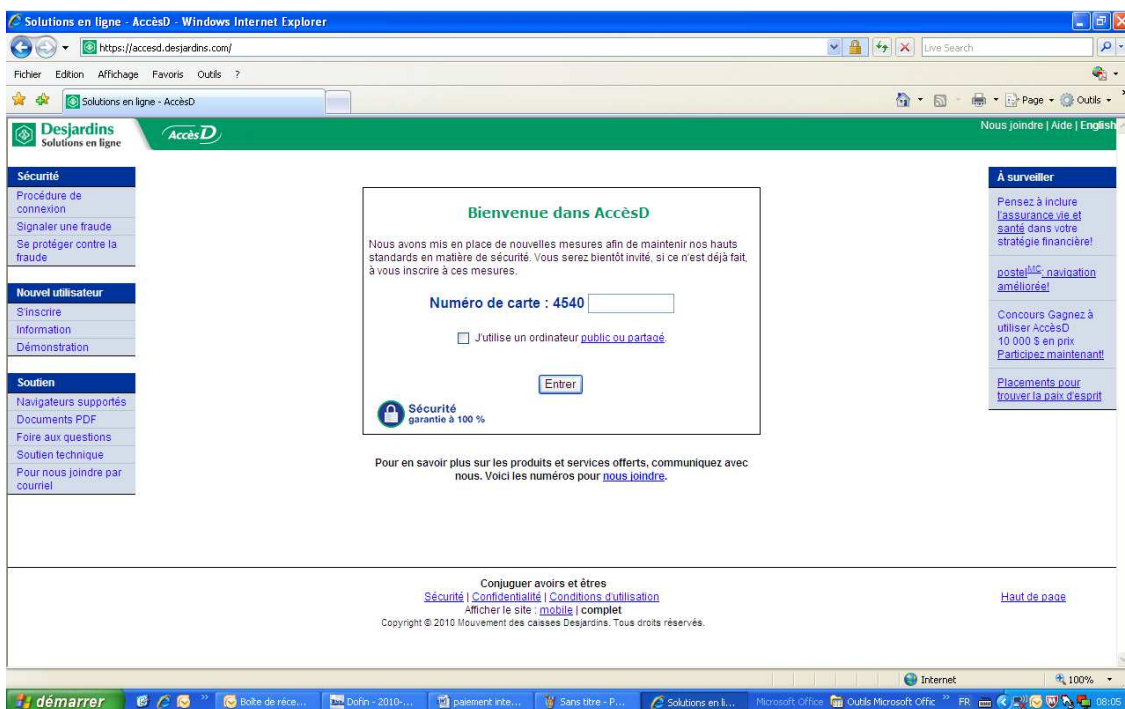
Solutions en ligne - AccèsD - Windows Internet Explorer

https://accesd.desjardins.com/

Live Search

Fichier Edition Affichage Favoris Outils ?

Solutions en ligne - AccèsD

Page Outils

Desjardins Solutions en ligne

AccèsD

Nous joindre | Aide | English

Sécurité
Procédure de connexion
Signaler une fraude
Se protéger contre la fraude

Nouvel utilisateur
S'inscrire
Information
Démonstration

Soutien
Navigateurs supportés
Documents PDF
Foire aux questions
Soutien technique
Pour nous joindre par courriel

Bienvenue dans AccèsD

Nous avons mis en place de nouvelles mesures afin de maintenir nos hauts standards en matière de sécurité. Vous serez bientôt invité, si ce n'est déjà fait, à vous inscrire à ces mesures.

Numéro de carte : 4540

J'utilise un ordinateur public ou partagé.

Entrer

Sécurité garantie à 100 %

Pour en savoir plus sur les produits et services offerts, communiquez avec nous. Voici les numéros pour nous joindre.

À surveiller

Pensez à inclure l'assurance vie et santé dans votre stratégie financière!

postel$^{MC}$: navigation améliorée!

Concours Gagnez à utiliser AccèsD 10 000 $ en prix Participez maintenant!

Placements pour trouver la paix d'esprit

Conjuguer avoirs et êtres
Sécurité | Confidentialité | Conditions d'utilisation
Afficher le site : mobile | complet
Copyright © 2010 Mouvement des caisses Desjardins. Tous droits réservés.

Haut de page

Internet 100%

démarrer Boîte de réce... Dofin - 2010-... paiement inte... Sans titre - P... Solutions en li... Microsoft Office Outils Microsoft Offic FR 08:05